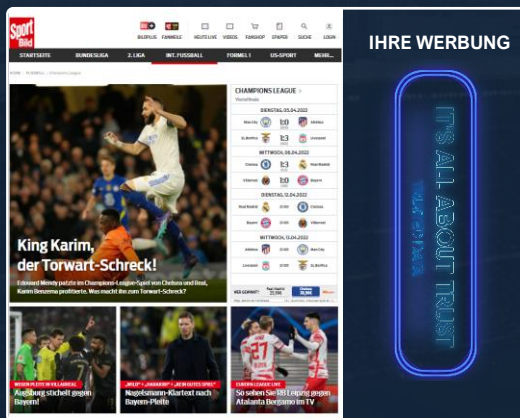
Sport Bild

BILDPLUS FANWELT HEUTE LIVE VIDEOS FANSHOP SPIELER SUCHE LOGIN

STARTSEITE BUNDESLIGA 2. LIGA INT. FUSSBALL FORMEL 1 US-SPORT MEHR...

CHAMPIONS LEAGUE

Viertelfinale

DIENSTAG, 05.04.2022

Man City Atlético

SL Benfica Liverpool

MITTWOCH, 06.04.2022

Chelsea Real Madrid

Villarreal Bayern

DIENSTAG, 12.04.2022

Real Madrid Chelsea

Bayern Villarreal

MITTWOCH, 13.04.2022

Atlético Man City

Liverpool SL Benfica

King Karim, der Torwart-Schreck!

Edouard Mendy patzte im Champions-League-Spiel von Chelsea und Real, Karim Benzema profitierte. Was macht ihn zum Torwart-Schreck?

Augsburg stichelt gegen Bayern!

Nagelsmann-Klartext nach Bayern-Pleite

EUROPA LEAGUE LIVE

So sehen Sie RB Leipzig gegen Atalanta Bergamo im TV

IHRE WERBUNG

IT'S ALL ABOUT TRUST

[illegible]